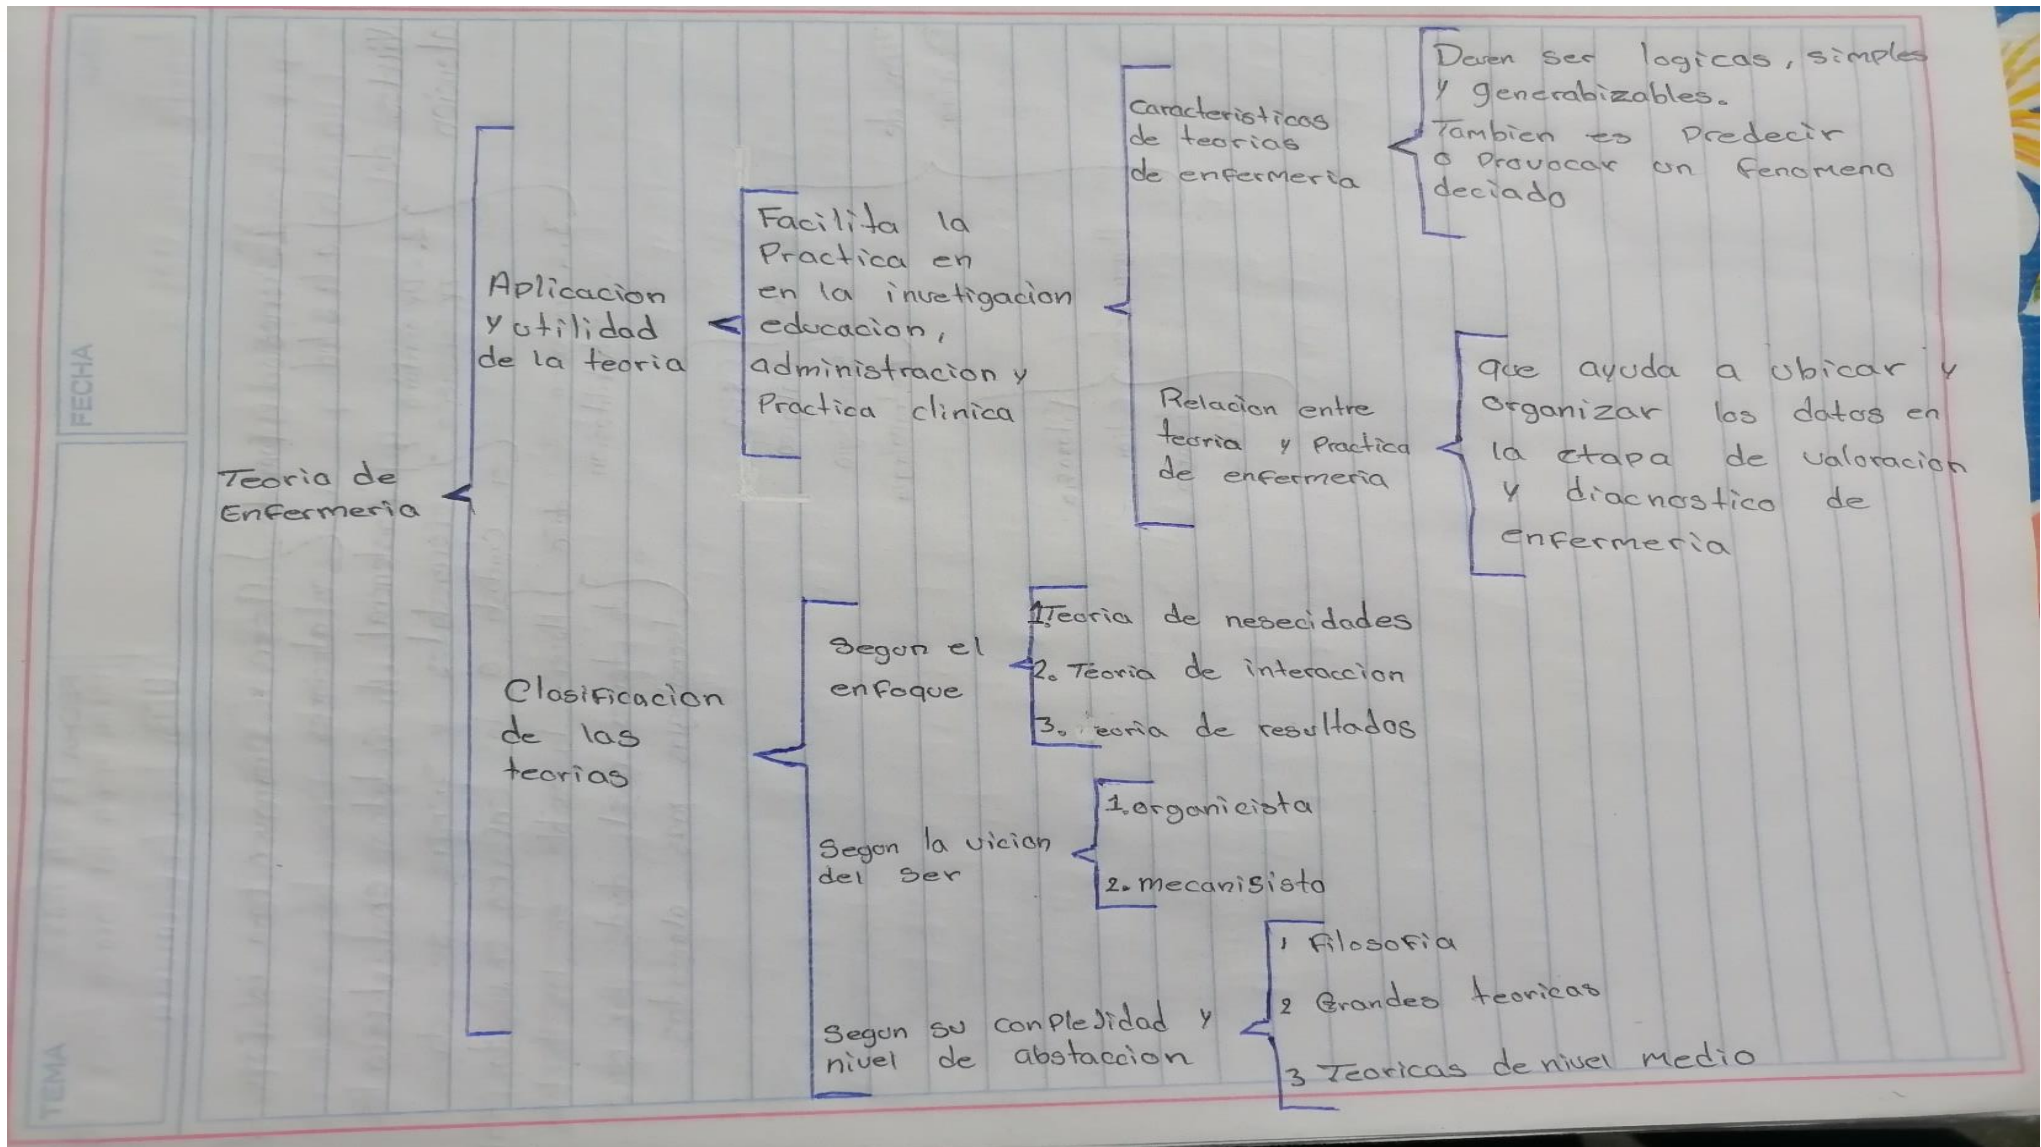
FECHA

TEMA

Teoria de Enfermeria

Aplicacion y utilidad de la teoria

Facilita la Practica en en la invetigacion educacion, administracion y Practica clinica

Caracteristicos de teorias de enfermeria

Deven ser logicas, simples y generabizables.
Tambien es Predecir o Provocar un fenomeno deciado

Relacion entre teoria y Practica de enfermeria

que ayuda a ubicar y organizar los datos en la etapa de valoracion y diacnostico de enfermeria

Clasificacion de las teorias

Segun el enfoque

1. Teoria de nesecidades
2. Teoria de interaccion
3. eoria de resultados

Segun la vicion del ser

1. organicista
2. mecanisisto

Segun su conpledidad y nivel de abstaccion

1 Filosofia
2 Grandes teoricas
3 Teoricas de nivel medio